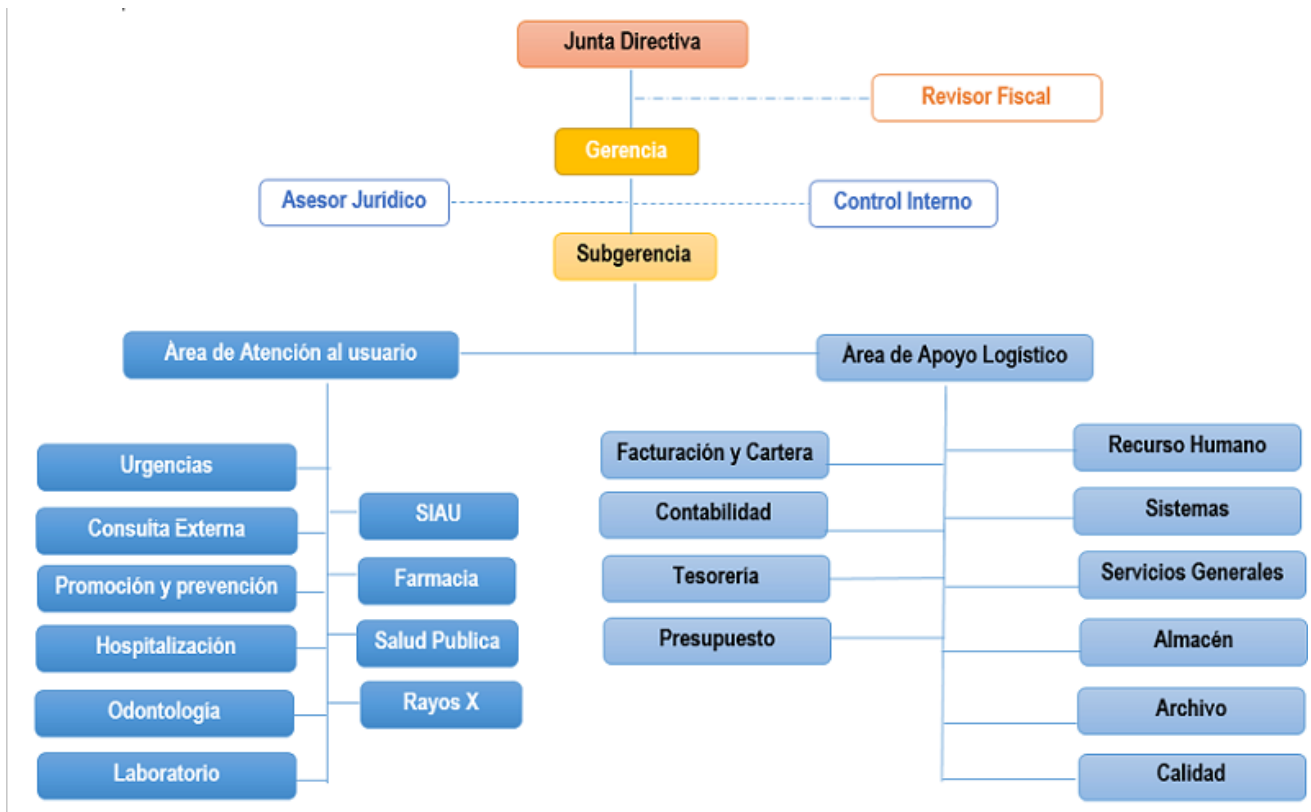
Junta Directiva

Revisor Fiscal

Gerencia

Asesor Jurídico

Control Interno

Subgerencia

Área de Atención al usuario

Área de Apoyo Logístico

Urgencias

Consulta Externa

Promoción y prevención

Hospitalización

Odontología

Laboratorio

SIAU

Farmacia

Salud Publica

Rayos X

Facturación y Cartera

Contabilidad

Tesorería

Presupuesto

Recurso Humano

Sistemas

Servicios Generales

Almacén

Archivo

Calidad